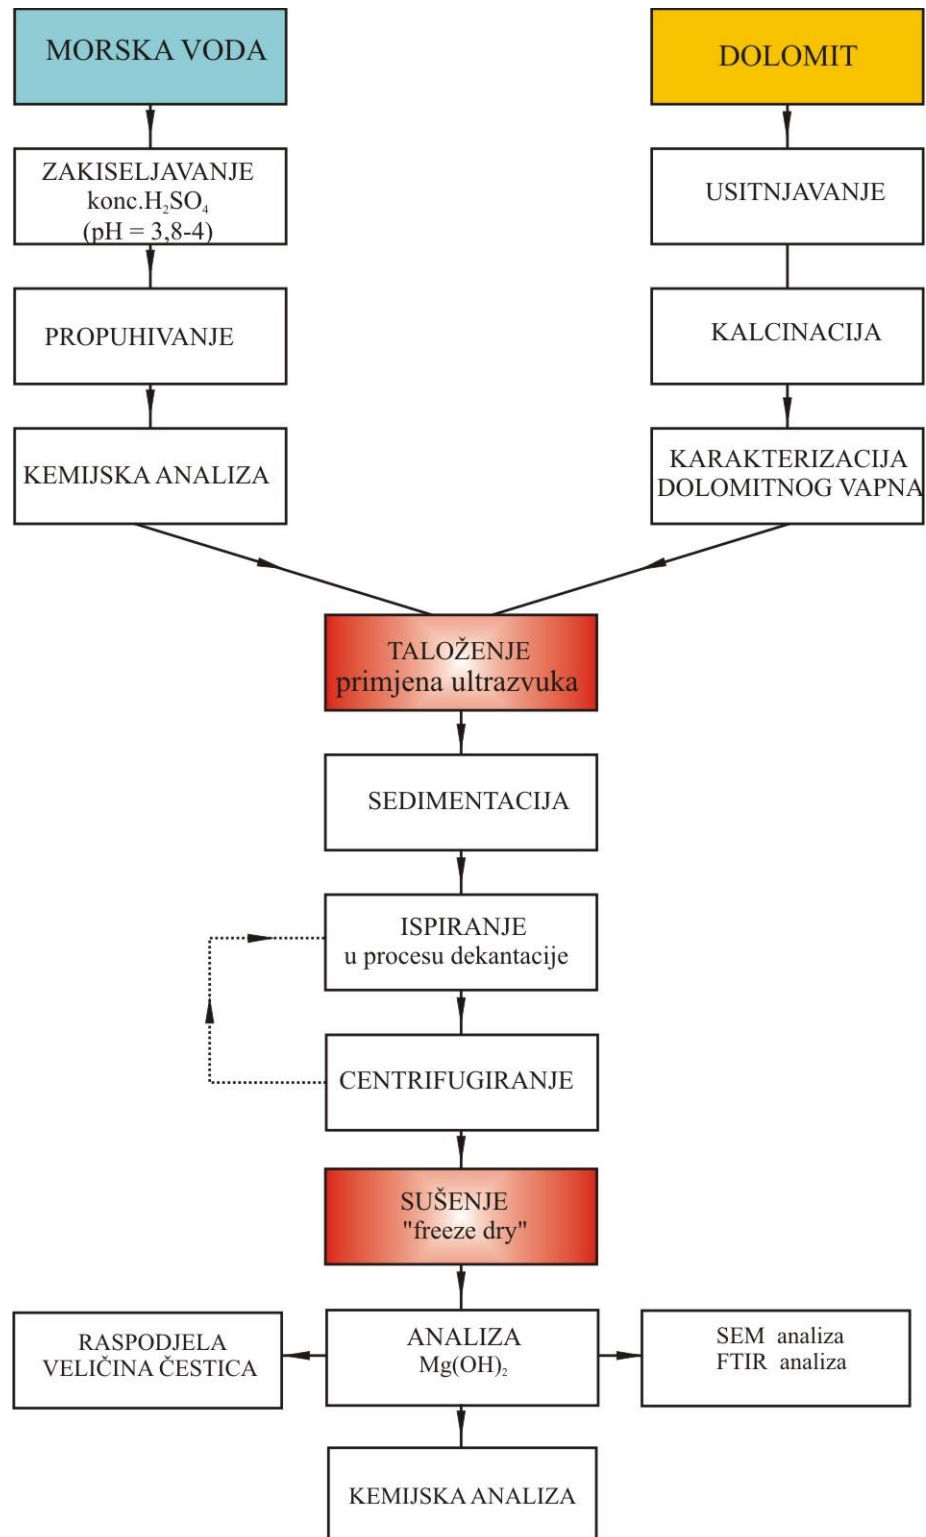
MORSKA VODA

ZAKISELJAVANJE
konc.$H_2SO_4$
(pH = 3,8-4)

PROPUHIVANJE

KEMIJSKA ANALIZA

DOLOMIT

USITNJAVANJE

KALCINACIJA

KARAKTERIZACIJA DOLOMITNOG VAPNA

TALOŽENJE
primjena ultrazvuka

SEDIMENTACIJA

ISPIRANJE
u procesu dekantacije

CENTRIFUGIRANJE

SUŠENJE
"freeze dry"

RASPODJELA VELIČINA ČESTICA

ANALIZA
$Mg(OH)_2$

SEM analiza
FTIR analiza

KEMIJSKA ANALIZA